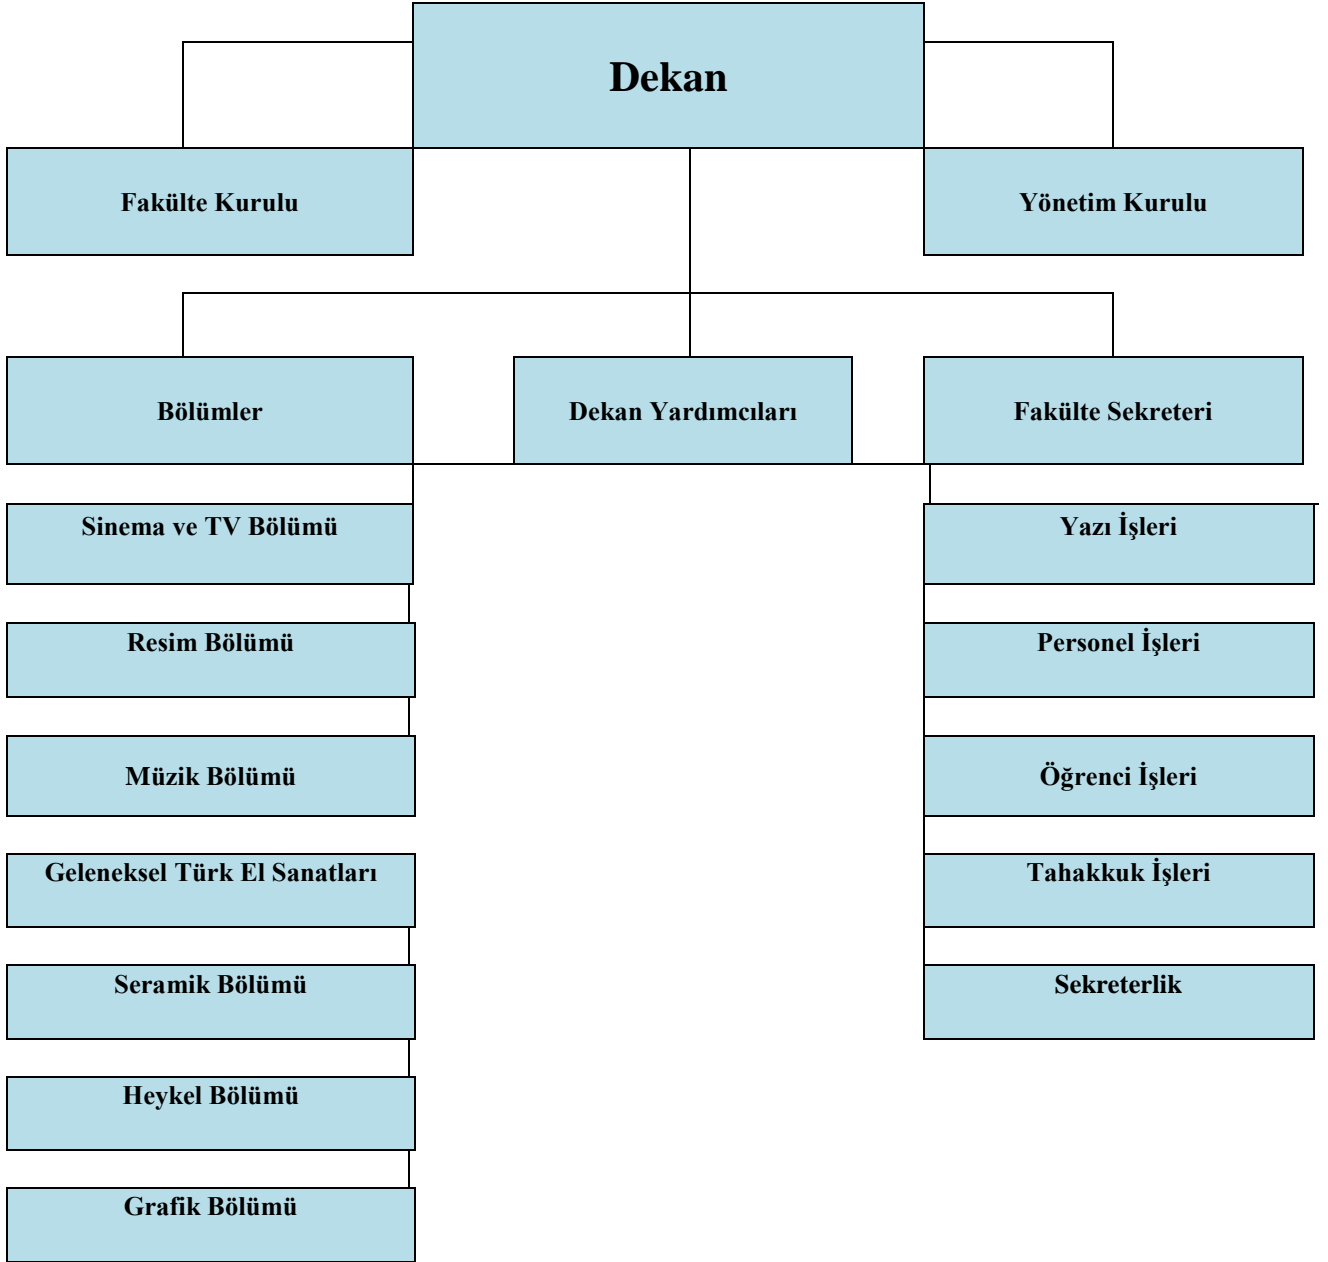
Dekan

Fakülte Kurulu

Yönetim Kurulu

Bölümler

Dekan Yardımcıları

Fakülte Sekreteri

Sinema ve TV Bölümü

Resim Bölümü

Müzik Bölümü

Geleneksel Türk El Sanatları

Seramik Bölümü

Heykel Bölümü

Grafik Bölümü

Yazı İşleri

Personel İşleri

Öğrenci İşleri

Tahakkuk İşleri

Sekreterlik